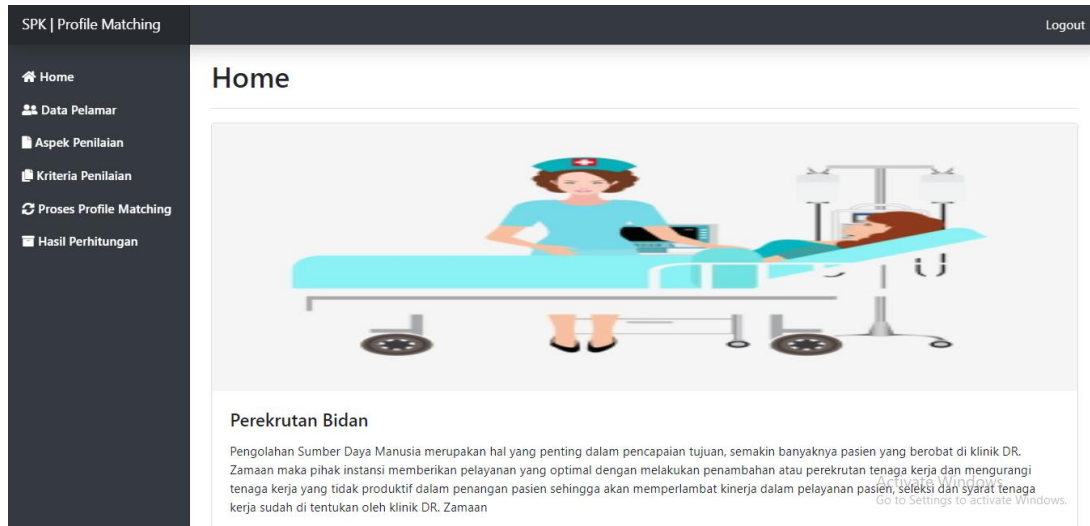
SPK | Profile Matching

Logout

Home

Data Pelamar

Aspek Penilaian

Kriteria Penilaian

Proses Profile Matching

Hasil Perhitungan

Home

Perekrutan Bidan

Pengolahan Sumber Daya Manusia merupakan hal yang penting dalam pencapaian tujuan, semakin banyaknya pasien yang berobat di klinik DR. Zamaan maka pihak instansi memberikan pelayanan yang optimal dengan melakukan penambahan atau perekrutan tenaga kerja dan mengurangi tenaga kerja yang tidak produktif dalam penangan pasien sehingga akan memperlambat kinerja dalam pelayanan pasien, seleksi dan syarat tenaga kerja sudah di tentukan oleh klinik DR. Zamaan

Activate Windows
Go to Settings to activate Windows.